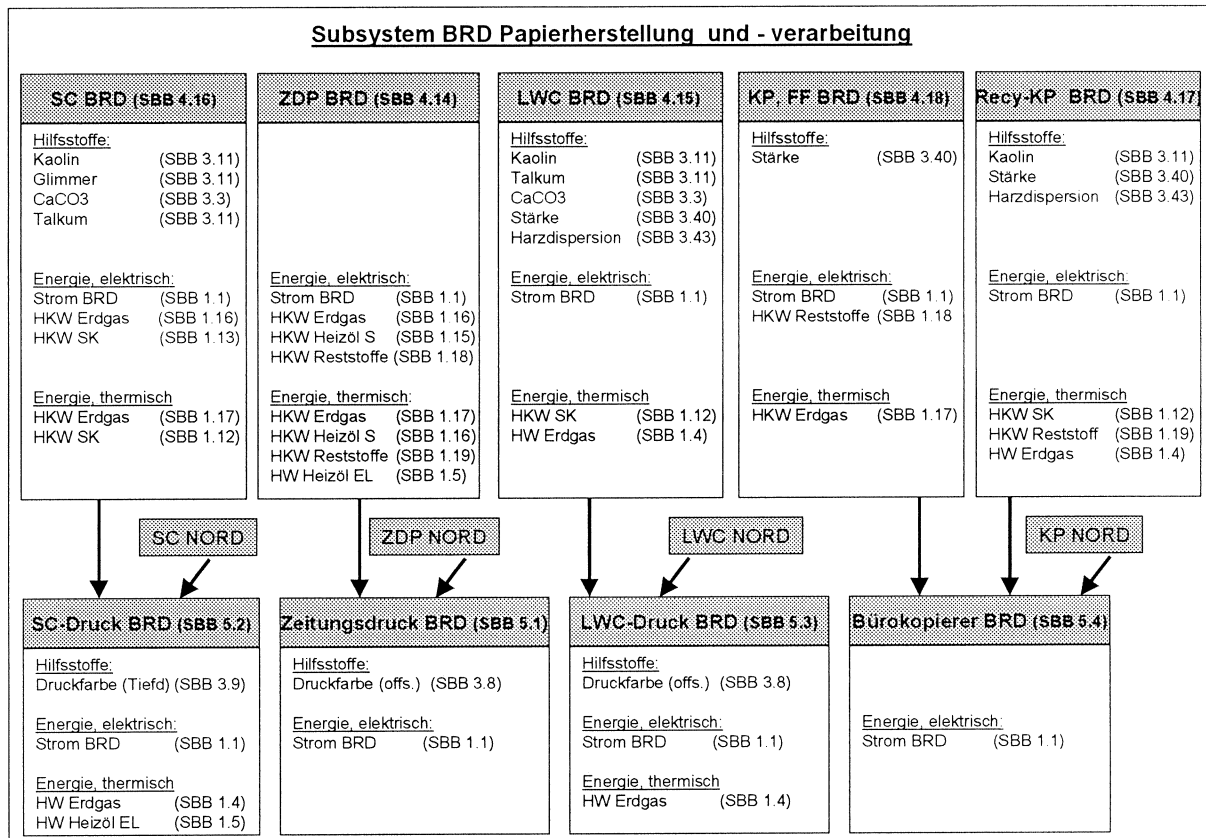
Subsystem BRD Papierherstellung und - verarbeitung

SC BRD (SBB 4.16)

Hilfsstoffe:
Kaolin (SBB 3.11)
Glimmer (SBB 3.11)
CaCO3 (SBB 3.3)
Talkum (SBB 3.11)

Energie, elektrisch:
Strom BRD (SBB 1.1)
HKW Erdgas (SBB 1.16)
HKW SK (SBB 1.13)

Energie, thermisch
HKW Erdgas (SBB 1.17)
HKW SK (SBB 1.12)

ZDP BRD (SBB 4.14)

Energie, elektrisch:
Strom BRD (SBB 1.1)
HKW Erdgas (SBB 1.16)
HKW Heizöl S (SBB 1.15)
HKW Reststoffe (SBB 1.18)

Energie, thermisch:
HKW Erdgas (SBB 1.17)
HKW Heizöl S (SBB 1.16)
HKW Reststoffe (SBB 1.19)
HW Heizöl EL (SBB 1.5)

LWC BRD (SBB 4.15)

Hilfsstoffe:
Kaolin (SBB 3.11)
Talkum (SBB 3.11)
CaCO3 (SBB 3.3)
Stärke (SBB 3.40)
Harzdispersion (SBB 3.43)

Energie, elektrisch:
Strom BRD (SBB 1.1)

Energie, thermisch
HKW SK (SBB 1.12)
HW Erdgas (SBB 1.4)

KP, FF BRD (SBB 4.18)

Hilfsstoffe:
Stärke (SBB 3.40)

Energie, elektrisch:
Strom BRD (SBB 1.1)
HKW Reststoffe (SBB 1.18

Energie, thermisch
HKW Erdgas (SBB 1.17)

Recy-KP BRD (SBB 4.17)

Hilfsstoffe:
Kaolin (SBB 3.11)
Stärke (SBB 3.40)
Harzdispersion (SBB 3.43)

Energie, elektrisch:
Strom BRD (SBB 1.1)

Energie, thermisch
HKW SK (SBB 1.12)
HKW Reststoff (SBB 1.19)
HW Erdgas (SBB 1.4)

SC NORD

ZDP NORD

LWC NORD

KP NORD

SC-Druck BRD (SBB 5.2)

Hilfsstoffe:
Druckfarbe (Tiefd) (SBB 3.9)

Energie, elektrisch:
Strom BRD (SBB 1.1)

Energie, thermisch
HW Erdgas (SBB 1.4)
HW Heizöl EL (SBB 1.5)

Zeitungsdruck BRD (SBB 5.1)

Hilfsstoffe:
Druckfarbe (offs.) (SBB 3.8)

Energie, elektrisch:
Strom BRD (SBB 1.1)

LWC-Druck BRD (SBB 5.3)

Hilfsstoffe:
Druckfarbe (offs.) (SBB 3.8)

Energie, elektrisch:
Strom BRD (SBB 1.1)

Energie, thermisch
HW Erdgas (SBB 1.4)

Bürokopierer BRD (SBB 5.4)

Energie, elektrisch:
Strom BRD (SBB 1.1)